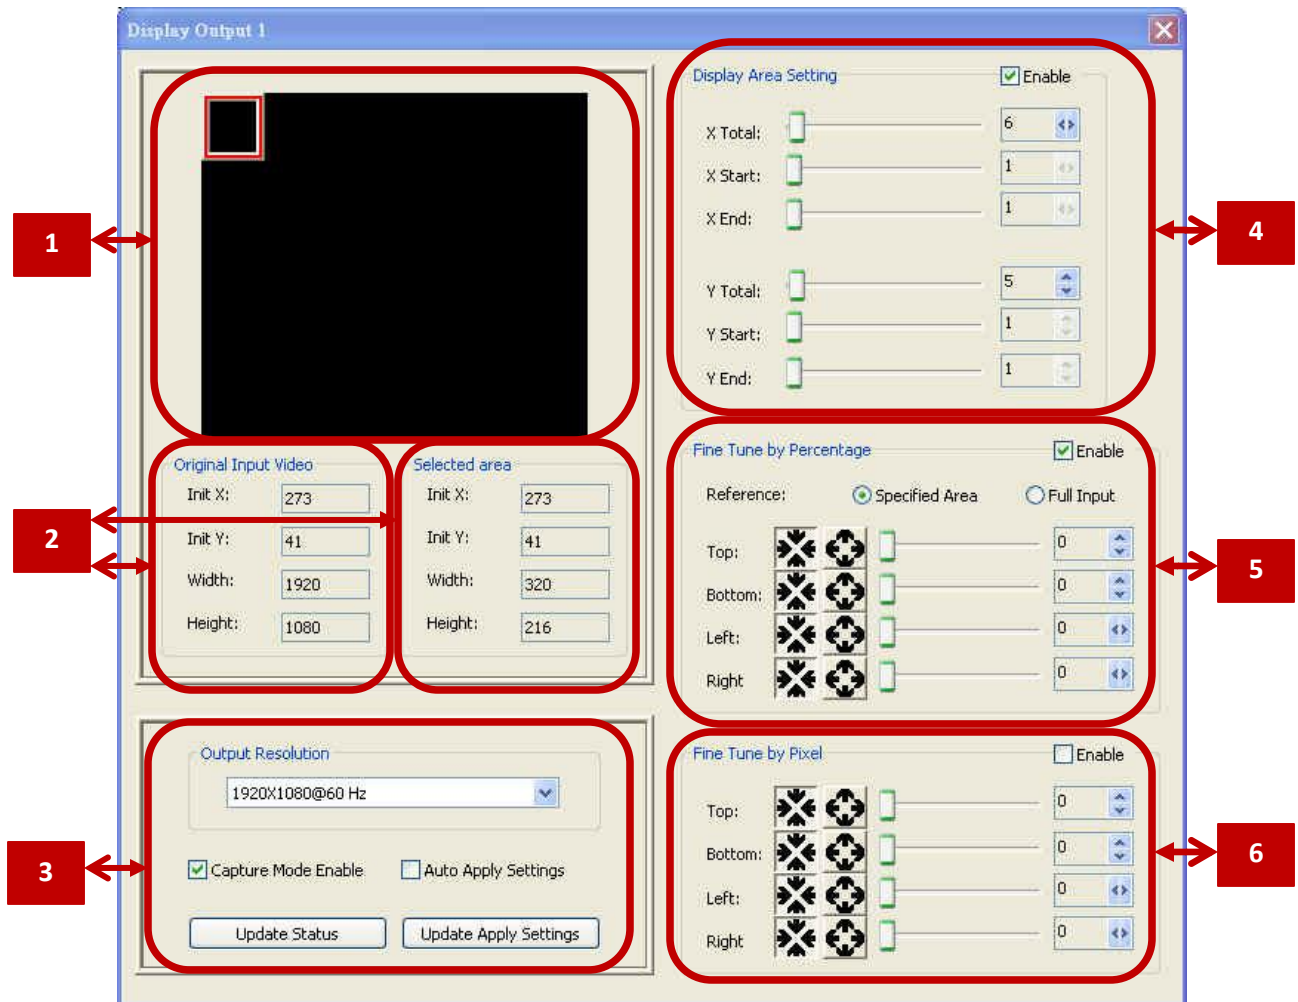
Display Output 1

1

Original Input Video
Init X: 273
Init Y: 41
Width: 1920
Height: 1080

Selected area
Init X: 273
Init Y: 41
Width: 320
Height: 216

2

Output Resolution
1920X1080@60 Hz

Capture Mode Enable
Auto Apply Settings

Update Status
Update Apply Settings

3

Display Area Setting
Enable
X Total: 6
X Start: 1
X End: 1
Y Total: 5
Y Start: 1
Y End: 1

4

Fine Tune by Percentage
Enable
Reference: Specified Area Full Input
Top: 0
Bottom: 0
Left: 0
Right 0

5

Fine Tune by Pixel
Enable
Top: 0
Bottom: 0
Left: 0
Right 0

6